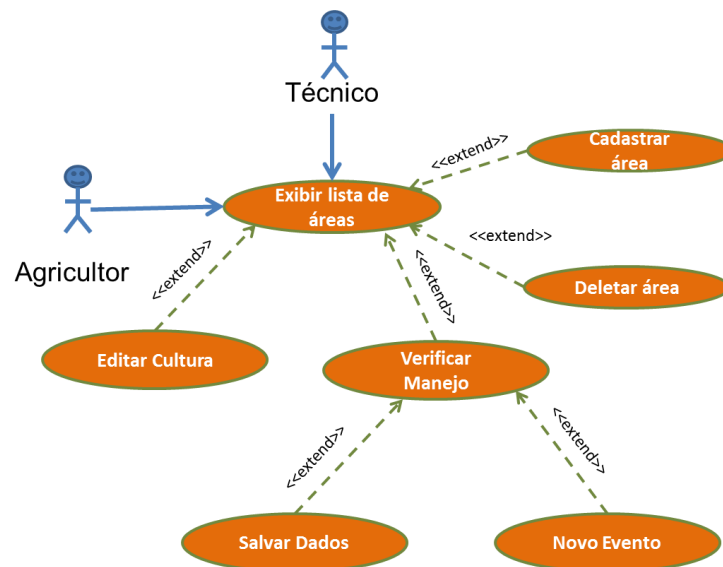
Técnico

Agricultor

Exibir lista de áreas

<<extend>>

Cadastrar área

<<extend>>

Deletar área

<<extend>>

Editar Cultura

<<extend>>

Verificar Manejo

<<extend>>

Salvar Dados

<<extend>>

Novo Evento